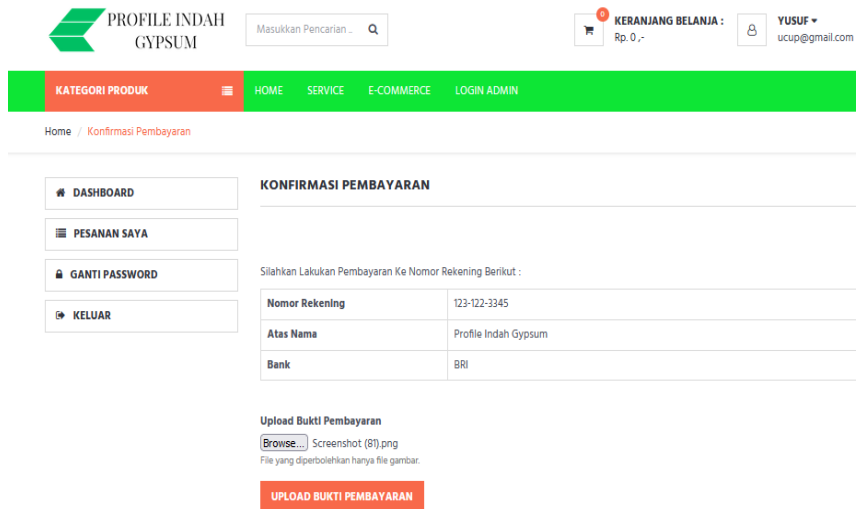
PROFILE INDAH GYPSUM

Masukkan Pencarian ..

0
KERANJANG BELANJA :
Rp. 0 ,-

YUSUF
ucup@gmail.com

KATEGORI PRODUK

HOME SERVICE E-COMMERCE LOGIN ADMIN

Home / Konfirmasi Pembayaran

DASHBOARD

PESANAN SAYA

GANTI PASSWORD

KELUAR

KONFIRMASI PEMBAYARAN

Silahkan Lakukan Pembayaran Ke Nomor Rekening Berikut :

| Nomor Rekening | 123-122-3345 |
|---|---|
| Atas Nama | Profile Indah Gypsum |
| Bank | BRI |

Upload Bukti Pembayaran

Browse... Screenshot (81).png

File yang diperbolehkan hanya file gambar.

UPLOAD BUKTI PEMBAYARAN